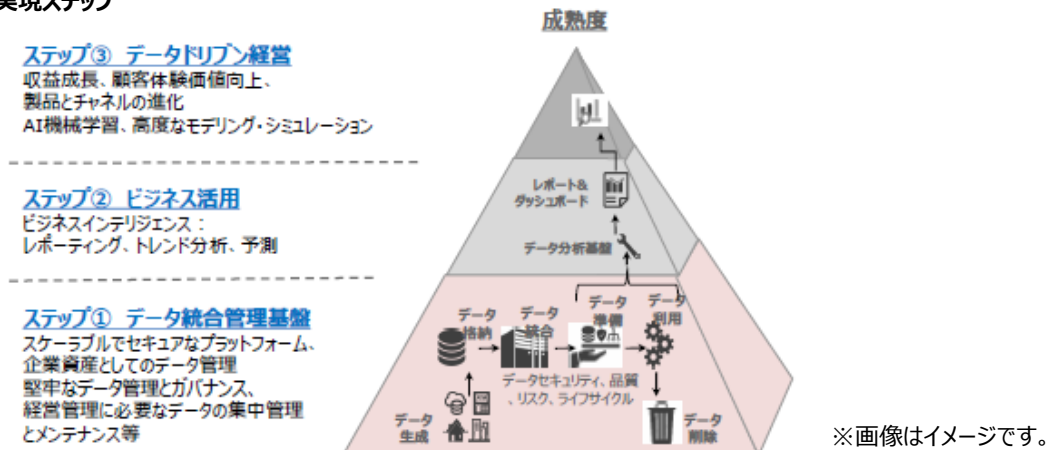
実現ステップ

成熟度

ステップ③ データドリブン経営
収益成長、顧客体験価値向上、製品とチャネルの進化
AI機械学習、高度なモデリング・シミュレーション

ステップ② ビジネス活用
ビジネスインテリジェンス：
レポーティング、トレンド分析、予測

ステップ① データ統合管理基盤
スケーラブルでセキュアなプラットフォーム、
企業資産としてのデータ管理
堅牢なデータ管理とガバナンス、
経営管理に必要なデータの集中管理
とメンテナンス等

レポート&ダッシュボード

データ分析基盤

データ格納

データ統合

データ準備

データ利用

データセキュリティ、品質、リスク、ライフサイクル

データ生成

データ削除

※画像はイメージです。